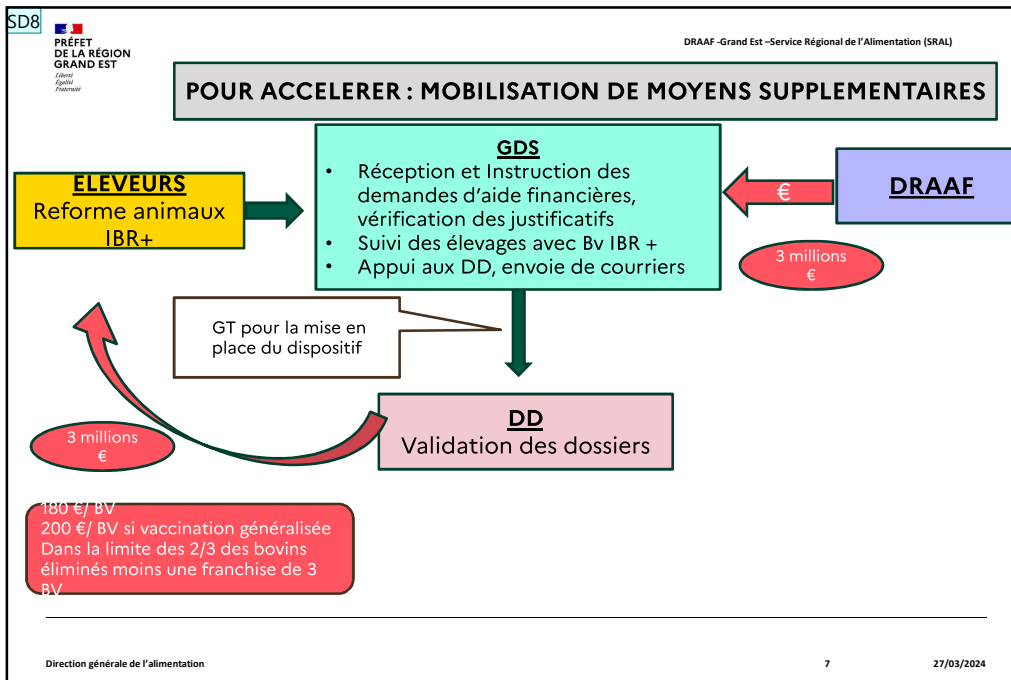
SD8

PRÉFET DE LA RÉGION GRAND EST
Liberté
Égalité
Fraternité

DRAAF -Grand Est –Service Régional de l'Alimentation (SRAL)

POUR ACCELERER : MOBILISATION DE MOYENS SUPPLEMENTAIRES

ELEVEURS
Reforme animaux IBR+

GDS
• Réception et Instruction des demandes d'aide financières, vérification des justificatifs
• Suivi des élevages avec Bv IBR +
• Appui aux DD, envoie de courriers

€

DRAAF

3 millions €

GT pour la mise en place du dispositif

DD
Validation des dossiers

3 millions €

180 €/ BV
200 €/ BV si vaccination généralisée
Dans la limite des 2/3 des bovins éliminés moins une franchise de 3 BV

Direction générale de l'alimentation

7

27/03/2024